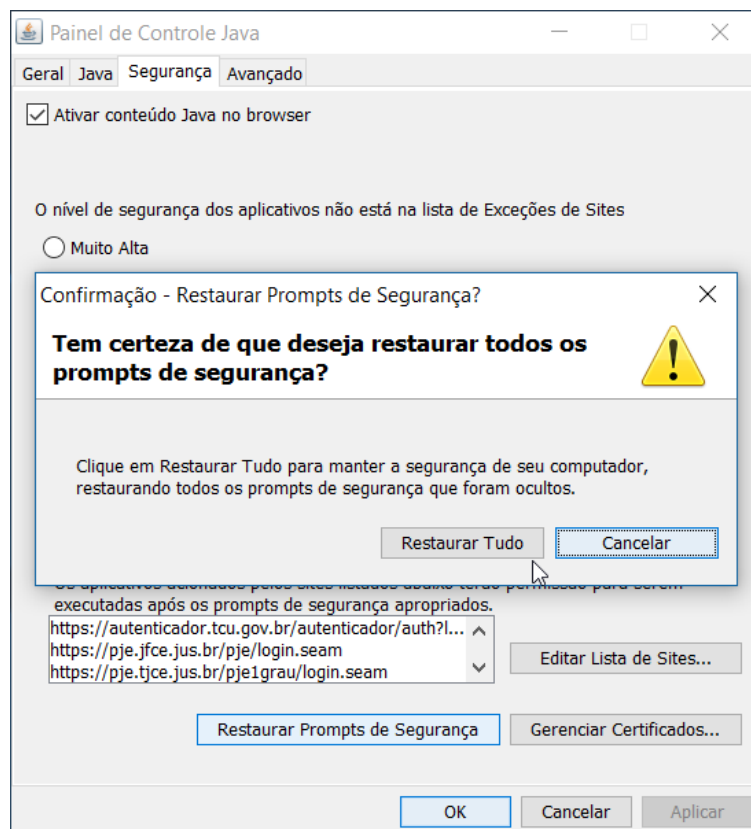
Painel de Controle Java

Geral Java Segurança Avançado

Ativar conteúdo Java no browser

O nível de segurança dos aplicativos não está na lista de Exceções de Sites

Muito Alta

Confirmação - Restaurar Prompts de Segurança?

Tem certeza de que deseja restaurar todos os prompts de segurança?

Clique em Restaurar Tudo para manter a segurança de seu computador, restaurando todos os prompts de segurança que foram ocultos.

Restaurar Tudo Cancelar

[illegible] executadas após os prompts de segurança apropriados.

https://autenticador.tcu.gov.br/autenticador/auth?l...
https://pje.jfce.jus.br/pje/login.seam
https://pje.tjce.jus.br/pje1grau/login.seam

Editar Lista de Sites...

Restaurar Prompts de Segurança Gerenciar Certificados...

OK Cancelar Aplicar